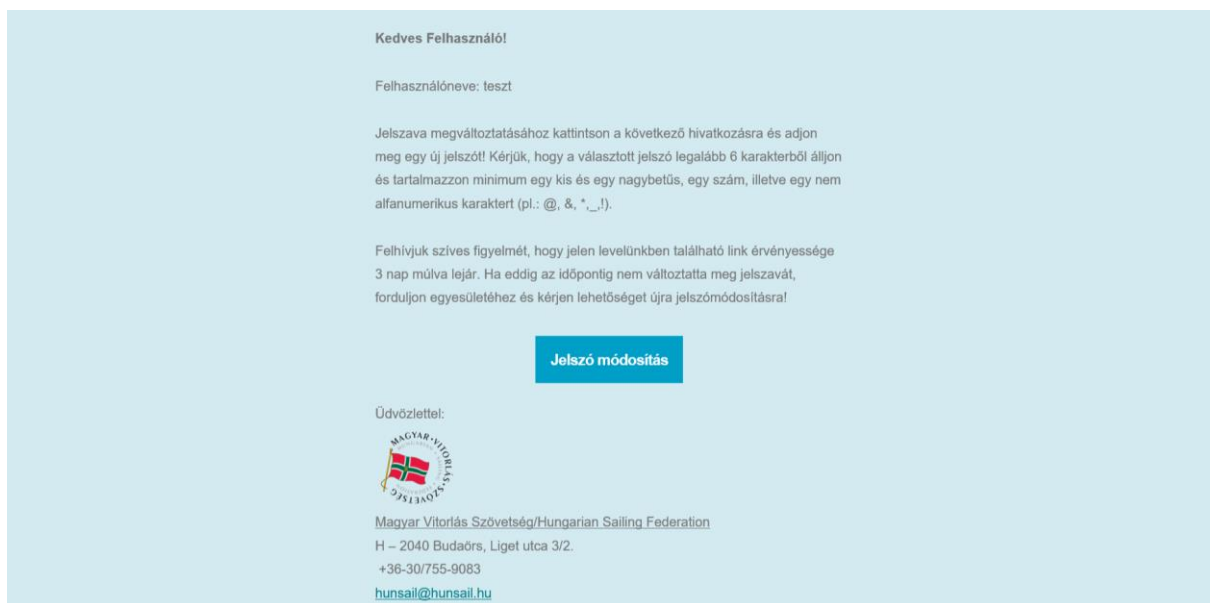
Kedves Felhasználó!

Felhasználóneve: teszt

Jelszava megváltoztatásához kattintson a következő hivatkozásra és adjon meg egy új jelszót! Kérjük, hogy a választott jelszó legalább 6 karakterből álljon és tartalmazzon minimum egy kis és egy nagybetűs, egy szám, illetve egy nem alfanumerikus karaktert (pl.: @, &, *,_,!).

Felhívjuk szíves figyelmét, hogy jelen levelünkben található link érvényessége 3 nap múlva lejár. Ha eddig az időpontig nem változtatta meg jelszavát, forduljon egyesületéhez és kérjen lehetőséget újra jelszómódosításra!

Jelszó módosítás

Üdvözlettel:

MAGYAR VITORLÁS SZÖVETSÉG

Magyar Vitorlás Szövetség/Hungarian Sailing Federation
H – 2040 Budaörs, Liget utca 3/2.
+36-30/755-9083
hunsail@hunsail.hu